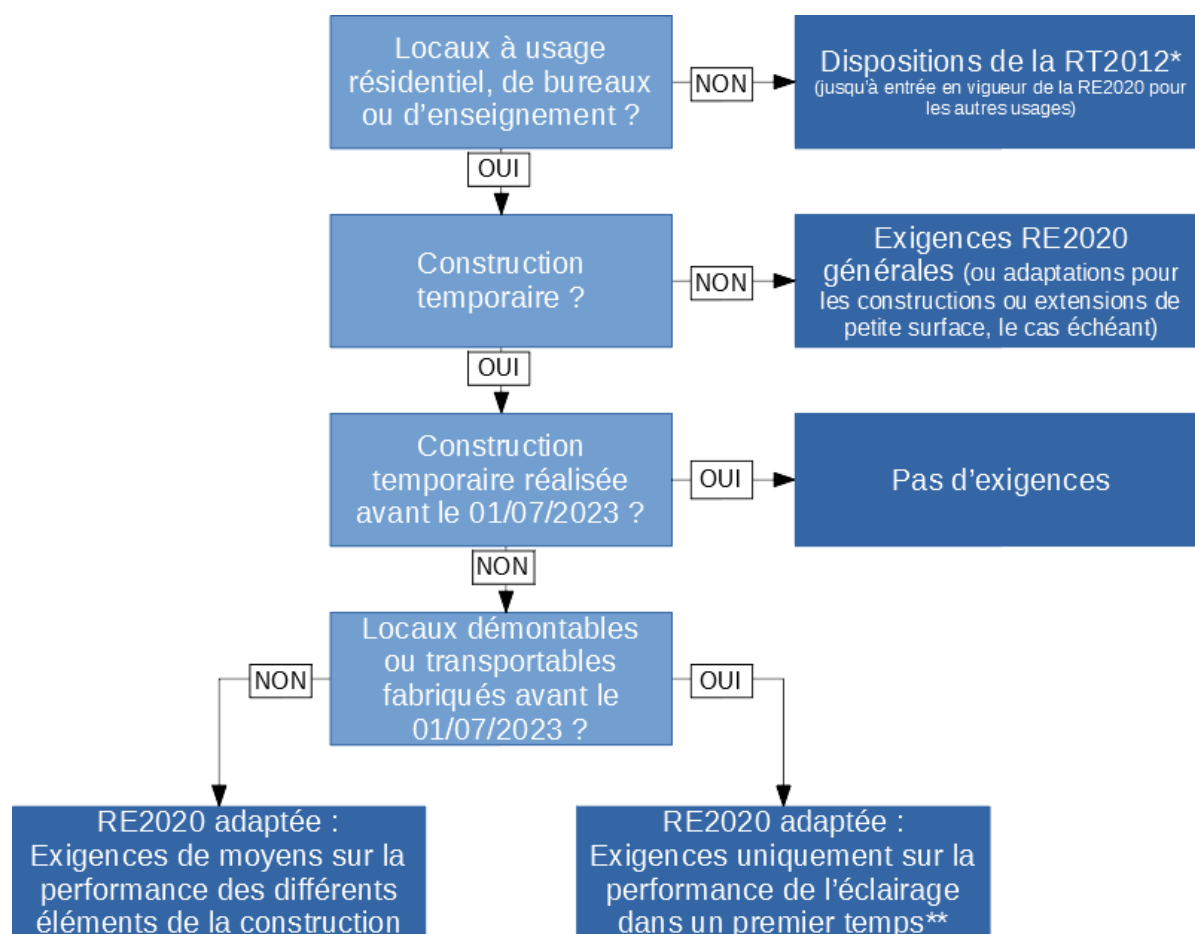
Locaux à usage résidentiel, de bureaux ou d'enseignement ?

NON

Dispositions de la RT2012*
(jusqu'à entrée en vigueur de la RE2020 pour les autres usages)

OUI

Construction temporaire ?

NON

Exigences RE2020 générales (ou adaptations pour les constructions ou extensions de petite surface, le cas échéant)

OUI

Construction temporaire réalisée avant le 01/07/2023 ?

OUI

Pas d'exigences

NON

Locaux démontables ou transportables fabriqués avant le 01/07/2023 ?

NON

OUI

RE2020 adaptée :
Exigences de moyens sur la performance des différents éléments de la construction

RE2020 adaptée :
Exigences uniquement sur la performance de l'éclairage dans un premier temps**